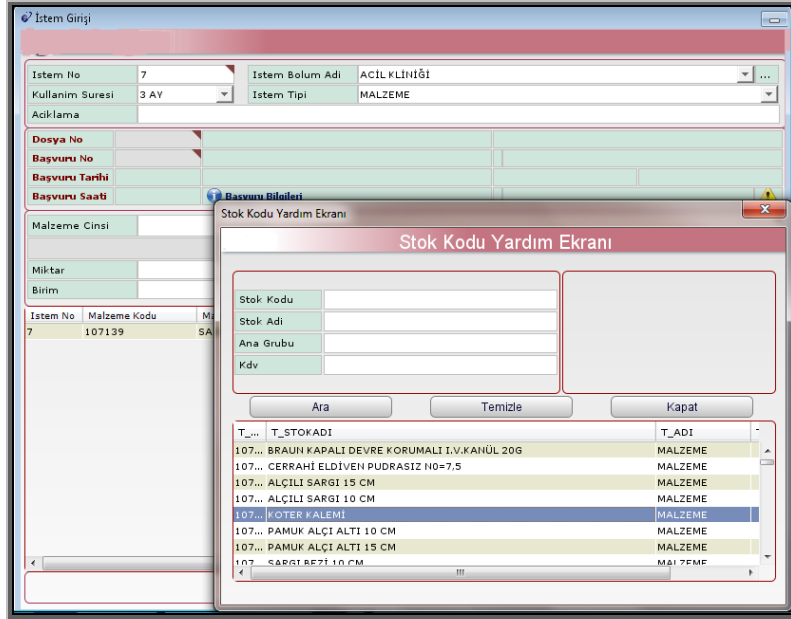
İstem Girişi

| Istem No | 7 | Istem Bolum Adi | ACİL KLİNİĞİ |
|---|---|---|---|
| Kullanim Suresi | 3 AY | Istem Tipi | MALZEME |
| Aciklama | | | |

Dosya No
Başvuru No
Başvuru Tarihi
Başvuru Saati
Başvuru Bilgileri

Malzeme Cinsi
Miktar
Birim

| Istem No | Malzeme Kodu | Ma |
|---|---|---|
| 7 | 107139 | SA |

Stok Kodu Yardım Ekranı

Stok Kodu Yardım Ekranı

Stok Kodu
Stok Adi
Ana Grubu
Kdv

Ara
Temizle
Kapat

| T_... | T_STOKADI | T_ADI |
|---|---|---|
| 107... | BRAUN KAPALI DEVRE KORUMALI I.V.KANÜL 20G | MALZEME |
| 107... | CERRAHİ ELDİVEN PUDRASIZ N0=7.5 | MALZEME |
| 107... | ALÇILI SARGI 15 CM | MALZEME |
| 107... | ALÇILI SARGI 10 CM | MALZEME |
| 107... | KOTER KALEMİ | MALZEME |
| 107... | PAMUK ALÇI ALTI 10 CM | MALZEME |
| 107... | PAMUK ALÇI ALTI 15 CM | MALZEME |
| 107... | SARGI BEZİ 10 CM | MALZEME |